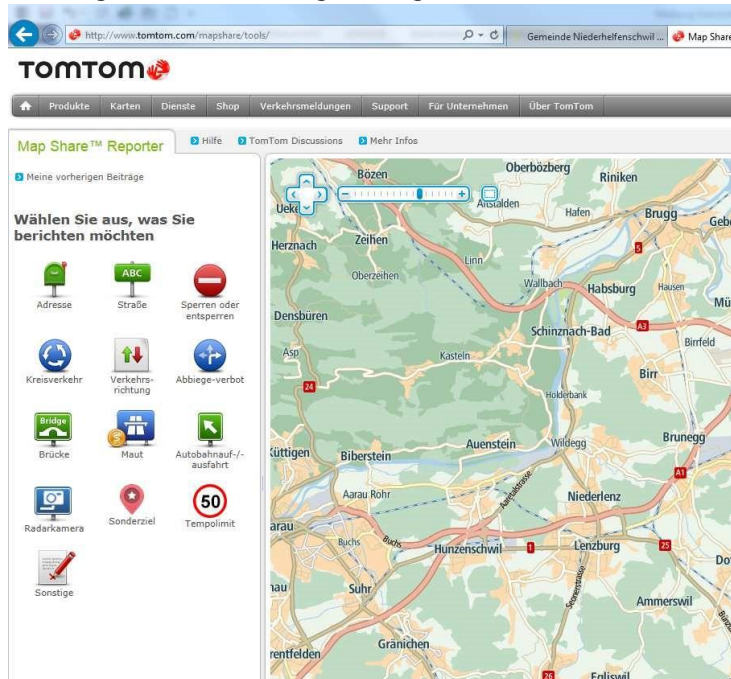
http://www.tomtom.com/mapshare/tools/

Gemeinde Niederhelfenschwil ...

Map Share

TOMTOM

Produkte Karten Dienste Shop Verkehrsmeldungen Support Für Unternehmen Über TomTom

Map Share™ Reporter

Hilfe TomTom Discussions Mehr Infos

Meine vorherigen Beiträge

Wählen Sie aus, was Sie berichten möchten

Adresse

ABC

Straße

Sperren oder entsperren

Kreisverkehr

Verkehrsrichtung

Abbiege-verbot

Bridge

Brücke

Maut

Autobahnauf-/-ausfahrt

Radarkamera

Sonderziel

50

Tempolimit

Sonstige

Oberbözberg
Bözen
Riniken
Ueke
Effingen
Altstalden
Hafen
Brugg
Gebe
Herznach
Zeihen
Linn
5
Oberzeihen
Wallbach
Habsburg
Hausen
Mü
Densbüren
Schinznach-Bad
A3
Birrfeld
Asp
Kastein
24
Birr
Holderbank
Auenstein
Wildegg
Brunegg
Küttigen
Biberstein
A1
Aarau Rohr
Niederlenz
Aarau
Buchs
Hunzenschwil
1
Lenzburg
25
Dot
nau
Suhr
Ammerswil
Gränichen
rentfelden
26
Egliswil